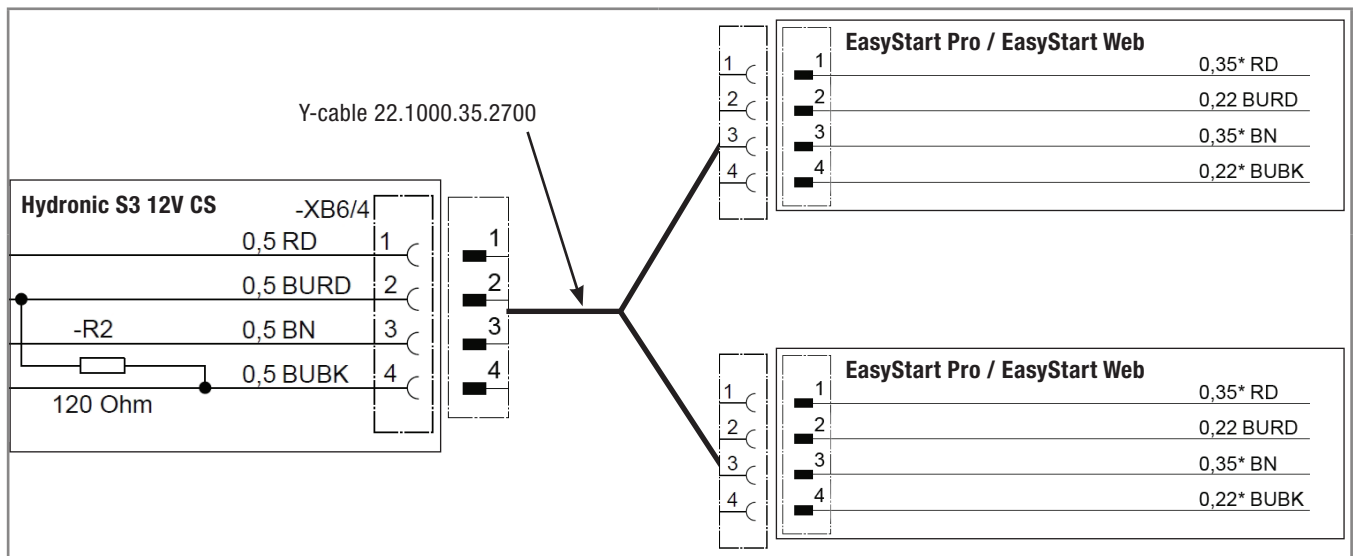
Y-cable 22.1000.35.2700

Hydronic S3 12V CS
-XB6/4
0,5 RD 1
0,5 BURD 2
-R2
0,5 BN 3
0,5 BUBK 4
120 Ohm

1
2
3
4

1
2
3
4
EasyStart Pro / EasyStart Web
1 0,35* RD
2 0,22 BURD
3 0,35* BN
4 0,22* BUBK

1
2
3
4
EasyStart Pro / EasyStart Web
1 0,35* RD
2 0,22 BURD
3 0,35* BN
4 0,22* BUBK